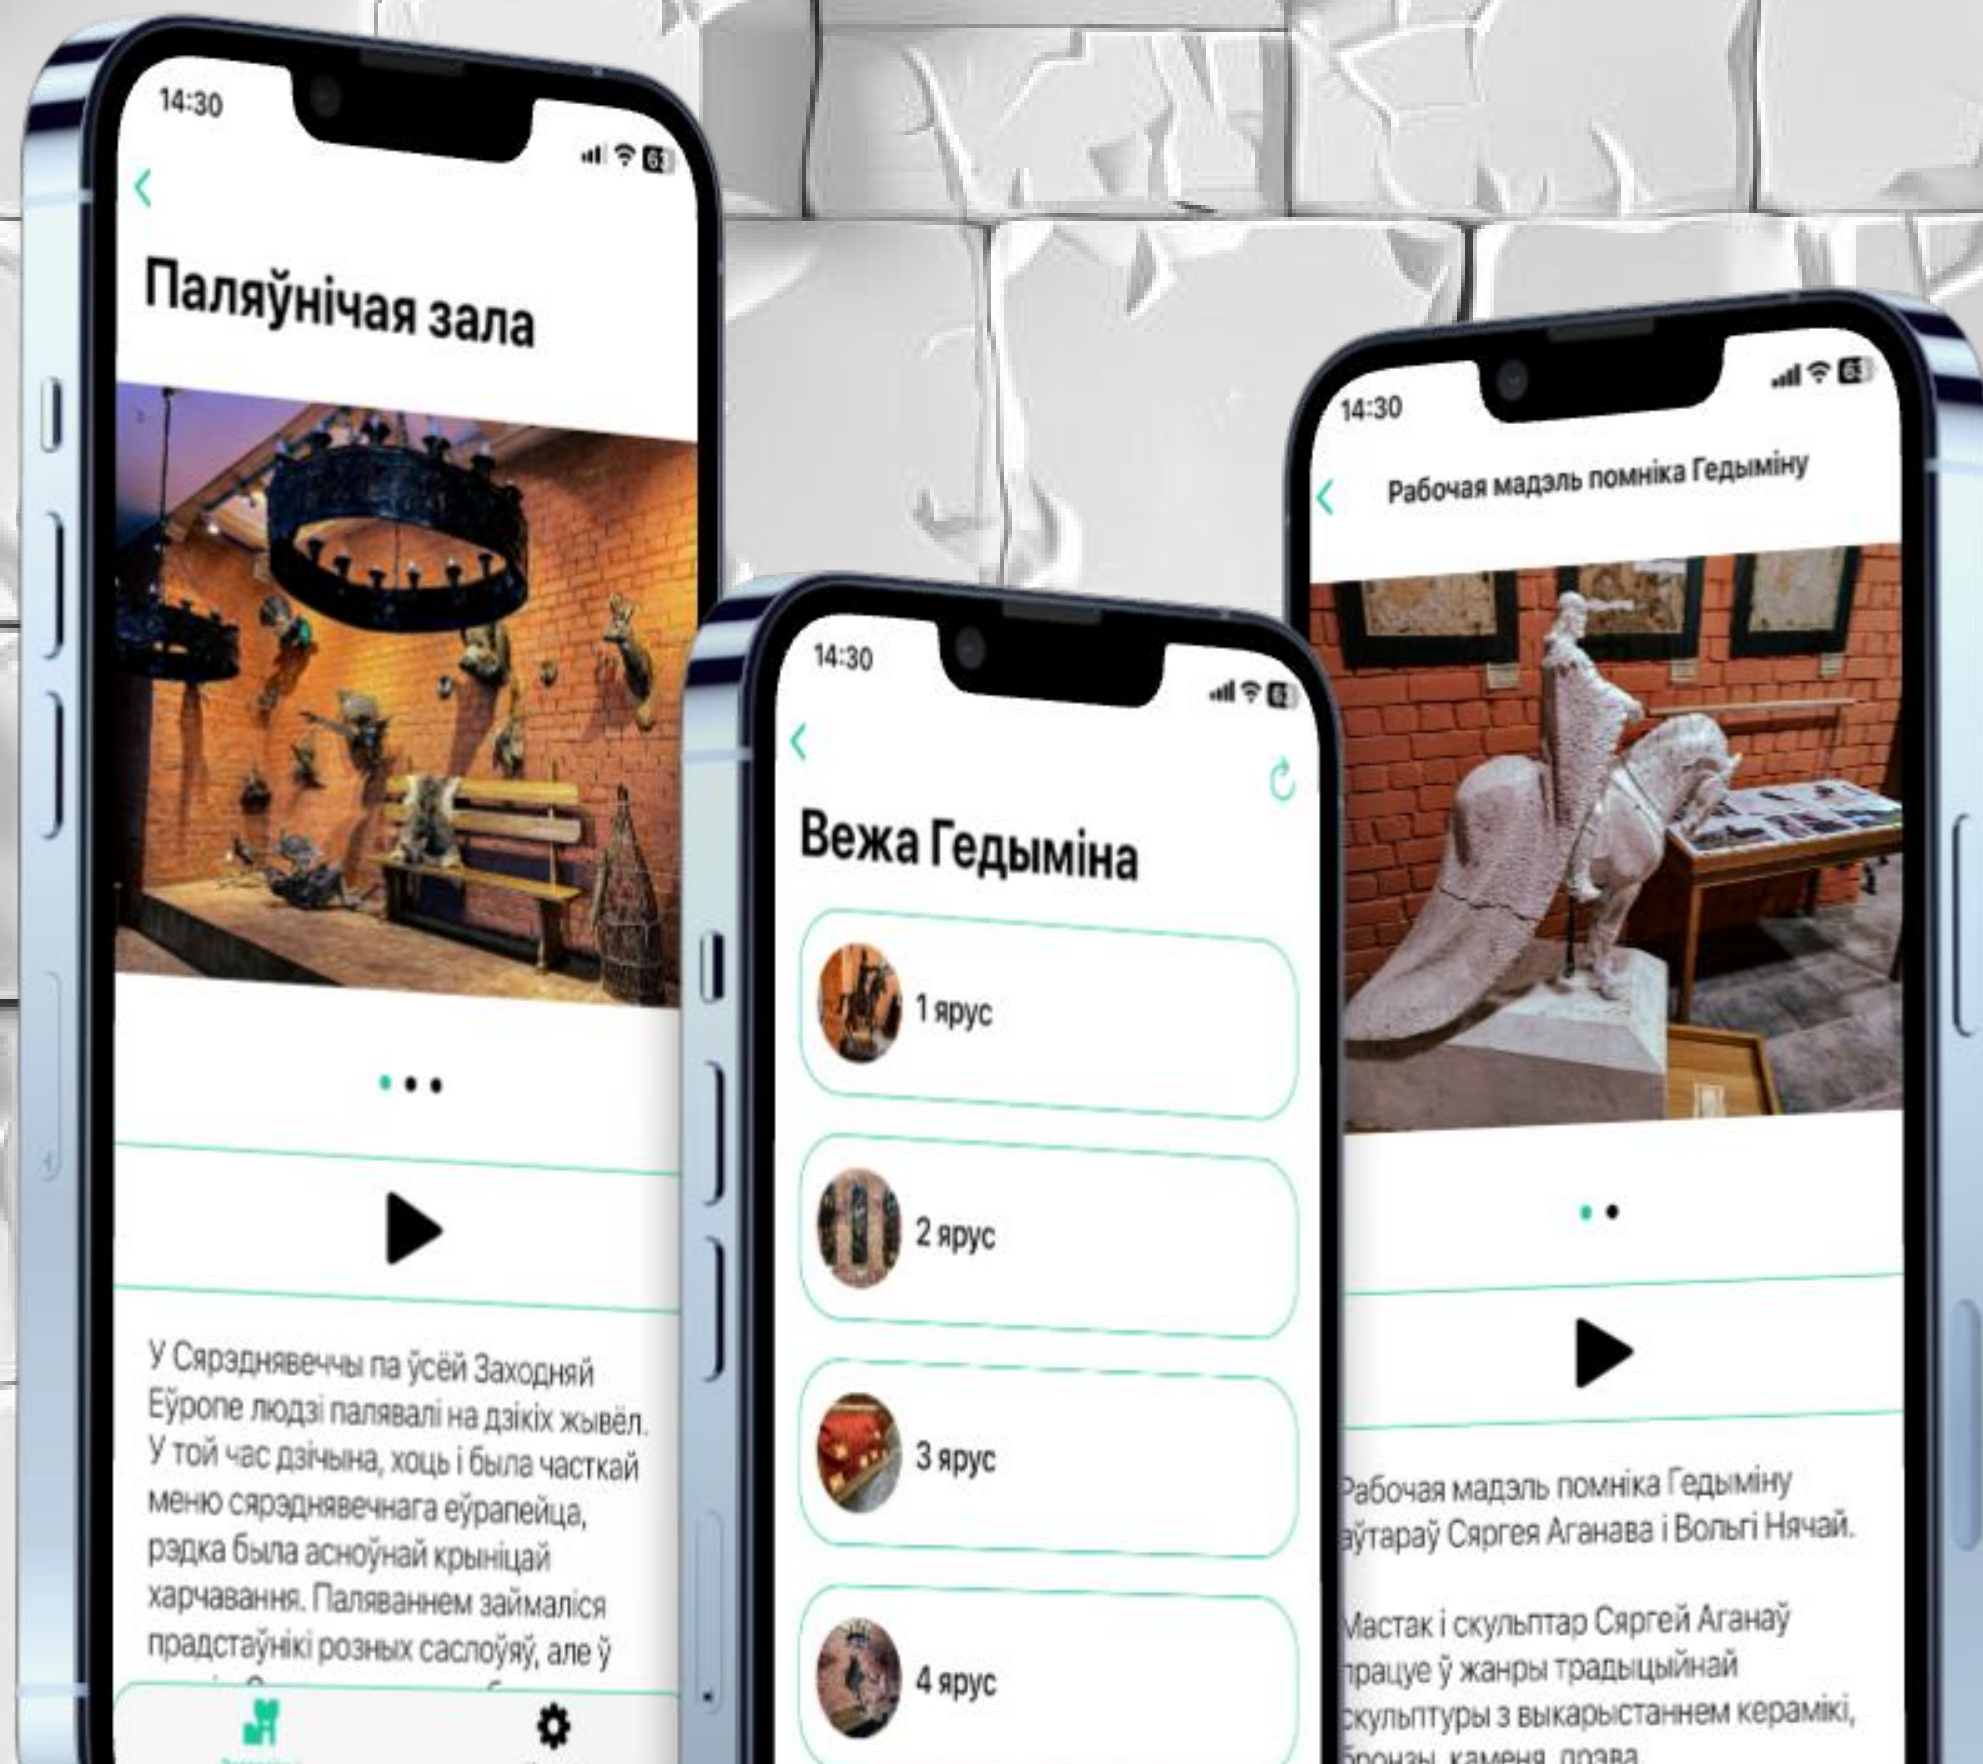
14:30

Паляўнічая зала

У Сярэднявеччы па ўсёй Заходняй Еўропе людзі палявалі на дзікіх жывёл. У той час дзічына, хоць і была часткай меню сярэднявечнага еўрапейца, рэдка была асноўнай крыніцай харчавання. Паляваннем займаліся прадстаўнікі розных саслоўяў, але ў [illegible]

14:30

Вежа Гедыміна

1 ярус

2 ярус

3 ярус

4 ярус

14:30

Рабочая мадэль помніка Гедыміну

Рабочая мадэль помніка Гедыміну аўтараў Сяргея Аганава і Вольгі Нячай.

Мастак і скульптар Сяргей Аганаў працуе ў жанры традыцыйнай скульптуры з выкарыстаннем керамікі, бронзы, каменя, дрэва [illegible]